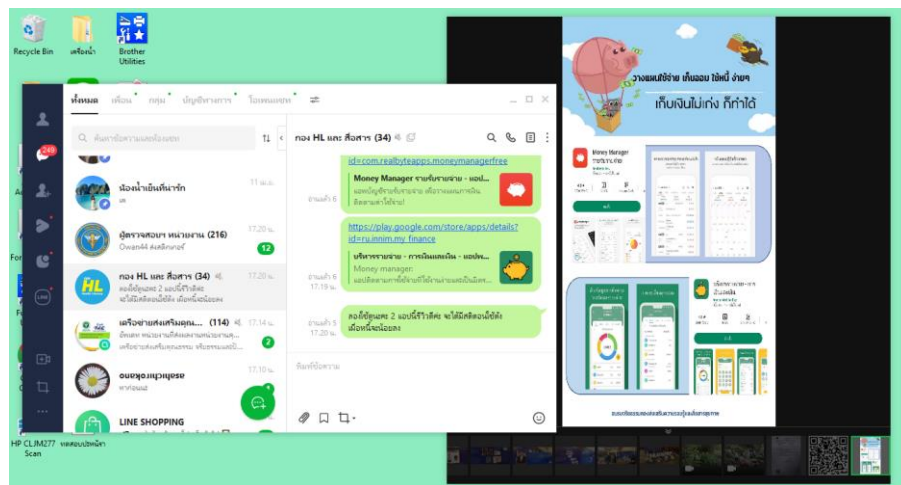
Recycle Bin
เครื่องน้ำ
Brother Utilities

ทั้งหมด เพื่อน กลุ่ม บัญชีทางการ โอเพนแชท

ค้นหาชื่อหรือแชท

249

น้องน้ำเย็นทันใจรัก 11 ส.ค.

ผู้ตรวจสอบฯ หน่วยงาน (216) 17.20 น.
Owen44 ส่งสติกเกอร์
12

กอง HL และ สื่อสาร (34) 17.20 น.
ลองใช้ดูนะคะ 2 แอปนี้ก็ดีค่ะ จะได้มีสติตอนใช้จ่าย เผื่อหนี้จะน้อยลง

เครือข่ายส่งเสริมคุณ... (114) 17.14 น.
2

17.10 น.

LINE SHOPPING

กอง HL และ สื่อสาร (34)

id=com.realbyteapps.moneymanagerfree

Money Manager รายรับรายจ่าย - แอป...
แอปบัญชีรายรับรายจ่าย เพื่อวางแผนการเงิน ติดตามค่าใช้จ่าย

อ่านแล้ว 6

https://play.google.com/store/apps/details?id=ru.innim.my_finance

บริหารรายจ่าย - การจัดการเงิน - แอปพ...
Money manager:
แอปติดตามการใช้จ่ายที่ใช้งานง่ายและมีประสิทธิภาพ

อ่านแล้ว 6
17.19 น.

ลองใช้ดูนะคะ 2 แอปนี้ก็ดีค่ะ จะได้มีสติตอนใช้จ่าย เผื่อหนี้จะน้อยลง

อ่านแล้ว 5
17.20 น.

พิมพ์ข้อความ

วางแผนใช้จ่าย เก็บออม ใช้หนี้ ง่ายๆ
เก็บเงินไม่เก่ง ก็ทำได้

Money Manager
รายรับรายจ่าย

HP CLJM277 Scan
ทดสอบปรนัย